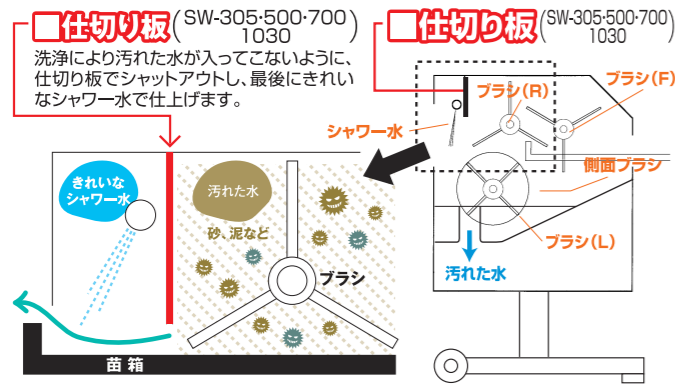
■仕切り板（SW-305·500·700 1030）

洗浄により汚れた水が入ってこないように、仕切り板でシャットアウトし、最後にきれいなシャワー水で仕上げます。

きれいなシャワー水

汚れた水

砂、泥など

ブラシ

苗箱

■仕切り板（SW-305·500·700 1030）

シャワー水

ブラシ（R）

ブラシ（F）

側面ブラシ

ブラシ（L）

汚れた水